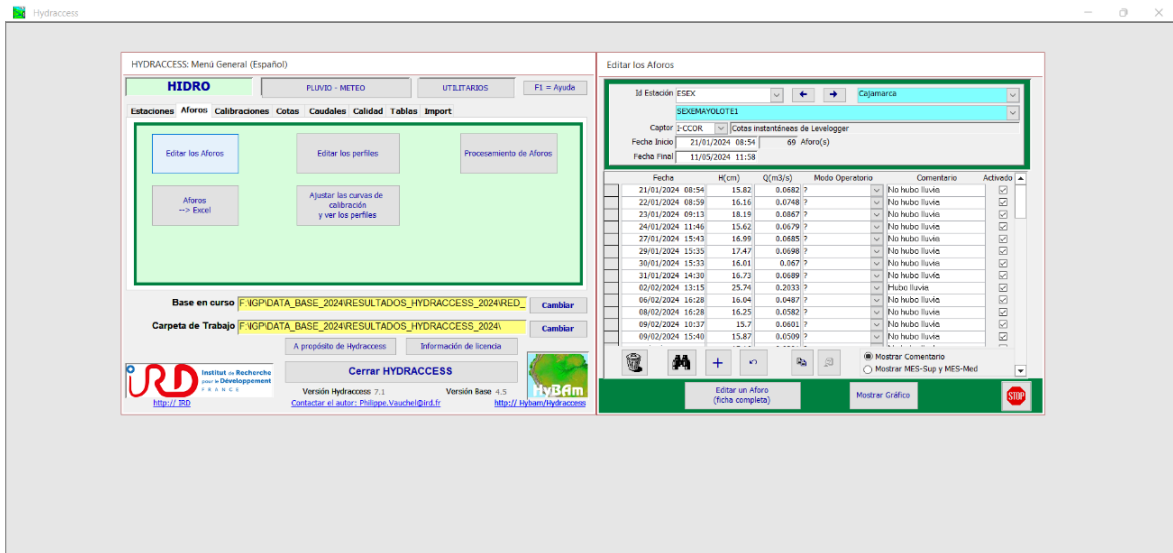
Hydraccess

HYDRACCESS: Menú General (Español)

HIDRO
PLUVIO - METEO
UTILITARIOS
F1 = Ayuda

Estaciones Aforos Calibraciones Cotas Caudales Calidad Tablas Import

Editar los Aforos
Editar los perfiles
Procesamiento de Aforos
Aforos --> Excel
Ajustar las curvas de calibración y ver los perfiles

Base en curso F:\IGP\DATA_BASE_2024\RESULTADOS_HYDRACCESS_2024\RED_
Cambiar
Carpeta de Trabajo F:\IGP\DATA_BASE_2024\RESULTADOS_HYDRACCESS_2024\
Cambiar

A propósito de Hydraccess
Información de licencia

Institut de Recherche pour le Développement FRANCE
Cerrar HYDRACCESS
Versión Hydraccess 7.1
Versión Base 4.5
HyBAm
http:// IRD
Contactar el autor: Philippe.Vauchel@ird.fr
http:// Hybam/Hydraccess

Editar los Aforos

Id Estación ESEX
Cajamarca
SEXEMAYOLOTE1
Captor I-CCOR
Cotas instantáneas de Levelogger
Fecha Inicio 21/01/2024 08:54
69 Aforo(s)
Fecha Final 11/05/2024 11:58

| Fecha | H(cm) | Q(m3/s) | Modo Operatorio | Comentario | Activado |
|---|---|---|---|---|---|
| 21/01/2024 08:54 | 15.82 | 0.0682 | ? | No hubo lluvia | ☑ |
| 22/01/2024 08:59 | 16.16 | 0.0748 | ? | No hubo lluvia | ☑ |
| 23/01/2024 09:13 | 18.19 | 0.0867 | ? | No hubo lluvia | ☑ |
| 24/01/2024 11:46 | 15.62 | 0.0679 | ? | No hubo lluvia | ☑ |
| 27/01/2024 15:43 | 16.99 | 0.0685 | ? | No hubo lluvia | ☑ |
| 29/01/2024 15:35 | 17.47 | 0.0698 | ? | No hubo lluvia | ☑ |
| 30/01/2024 15:33 | 16.01 | 0.067 | ? | No hubo lluvia | ☑ |
| 31/01/2024 14:30 | 16.73 | 0.0689 | ? | No hubo lluvia | ☑ |
| 02/02/2024 13:15 | 25.74 | 0.2033 | ? | Hubo lluvia | ☑ |
| 06/02/2024 16:28 | 16.04 | 0.0487 | ? | No hubo lluvia | ☑ |
| 08/02/2024 16:28 | 16.25 | 0.0582 | ? | No hubo lluvia | ☑ |
| 09/02/2024 10:37 | 15.7 | 0.0601 | ? | No hubo lluvia | ☑ |
| 09/02/2024 15:40 | 15.87 | 0.0509 | ? | No hubo lluvia | ☑ |

Mostrar Comentario
Mostrar MES-Sup y MES-Med

Editar un Aforo (ficha completa)
Mostrar Gráfico
STOP